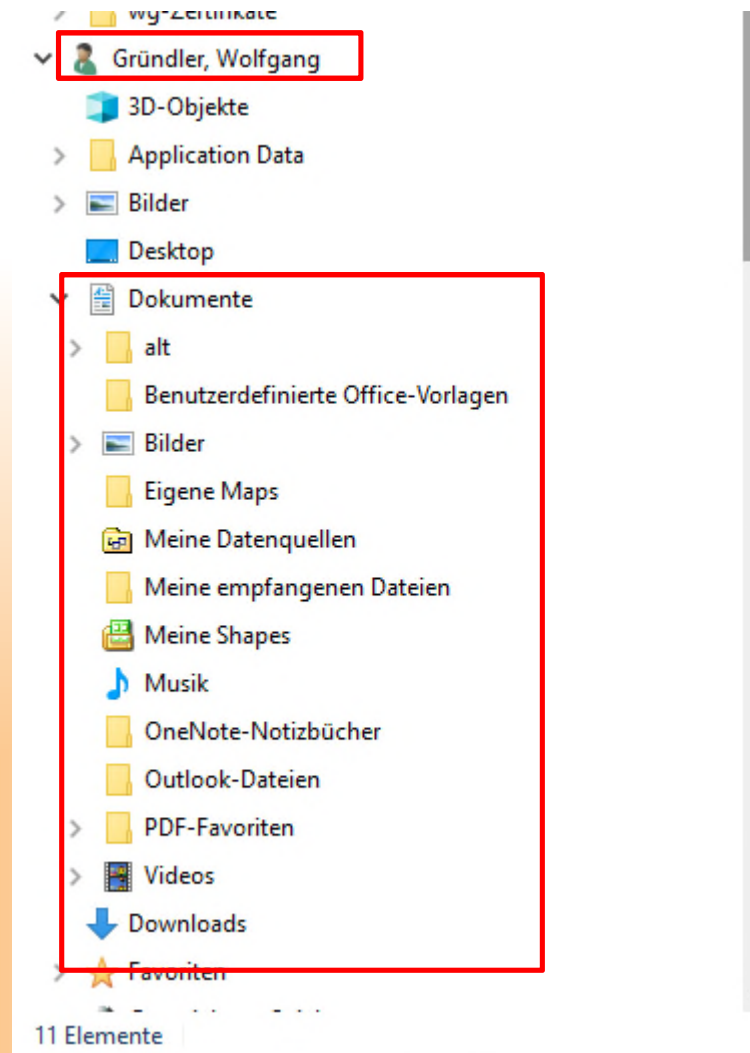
wg-Zertifikate
Gründler, Wolfgang
3D-Objekte
Application Data
Bilder
Desktop
Dokumente
alt
Benutzerdefinierte Office-Vorlagen
Bilder
Eigene Maps
Meine Datenquellen
Meine empfangenen Dateien
Meine Shapes
Musik
OneNote-Notizbücher
Outlook-Dateien
PDF-Favoriten
Videos
Downloads
Favoriten
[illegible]
11 Elemente